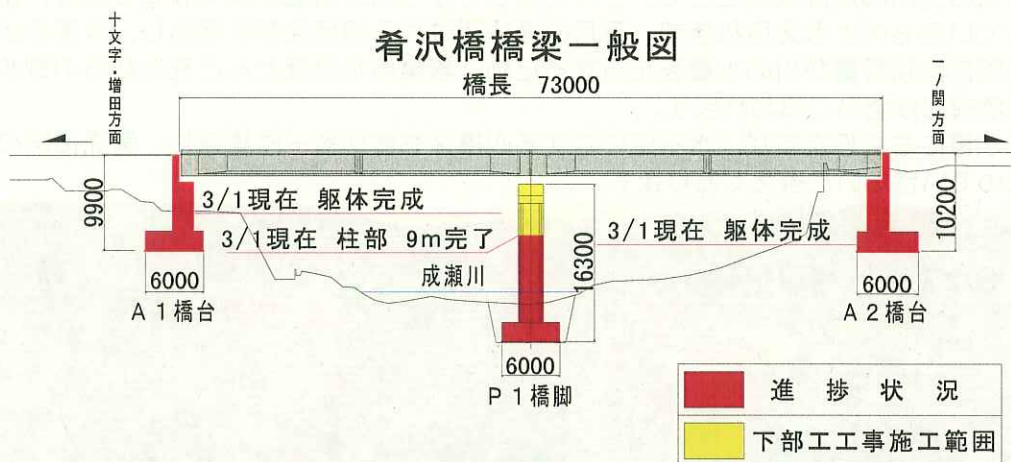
肴沢橋橋梁一般図

十文字・増田方面

一ノ関方面

橋長 73000

9900

10200

3/1現在 躯体完成

3/1現在 柱部 9m完了

3/1現在 躯体完成

16300

成瀬川

6000

A１橋台

6000

A２橋台

6000

P１橋脚

進捗状況

下部工工事施工範囲